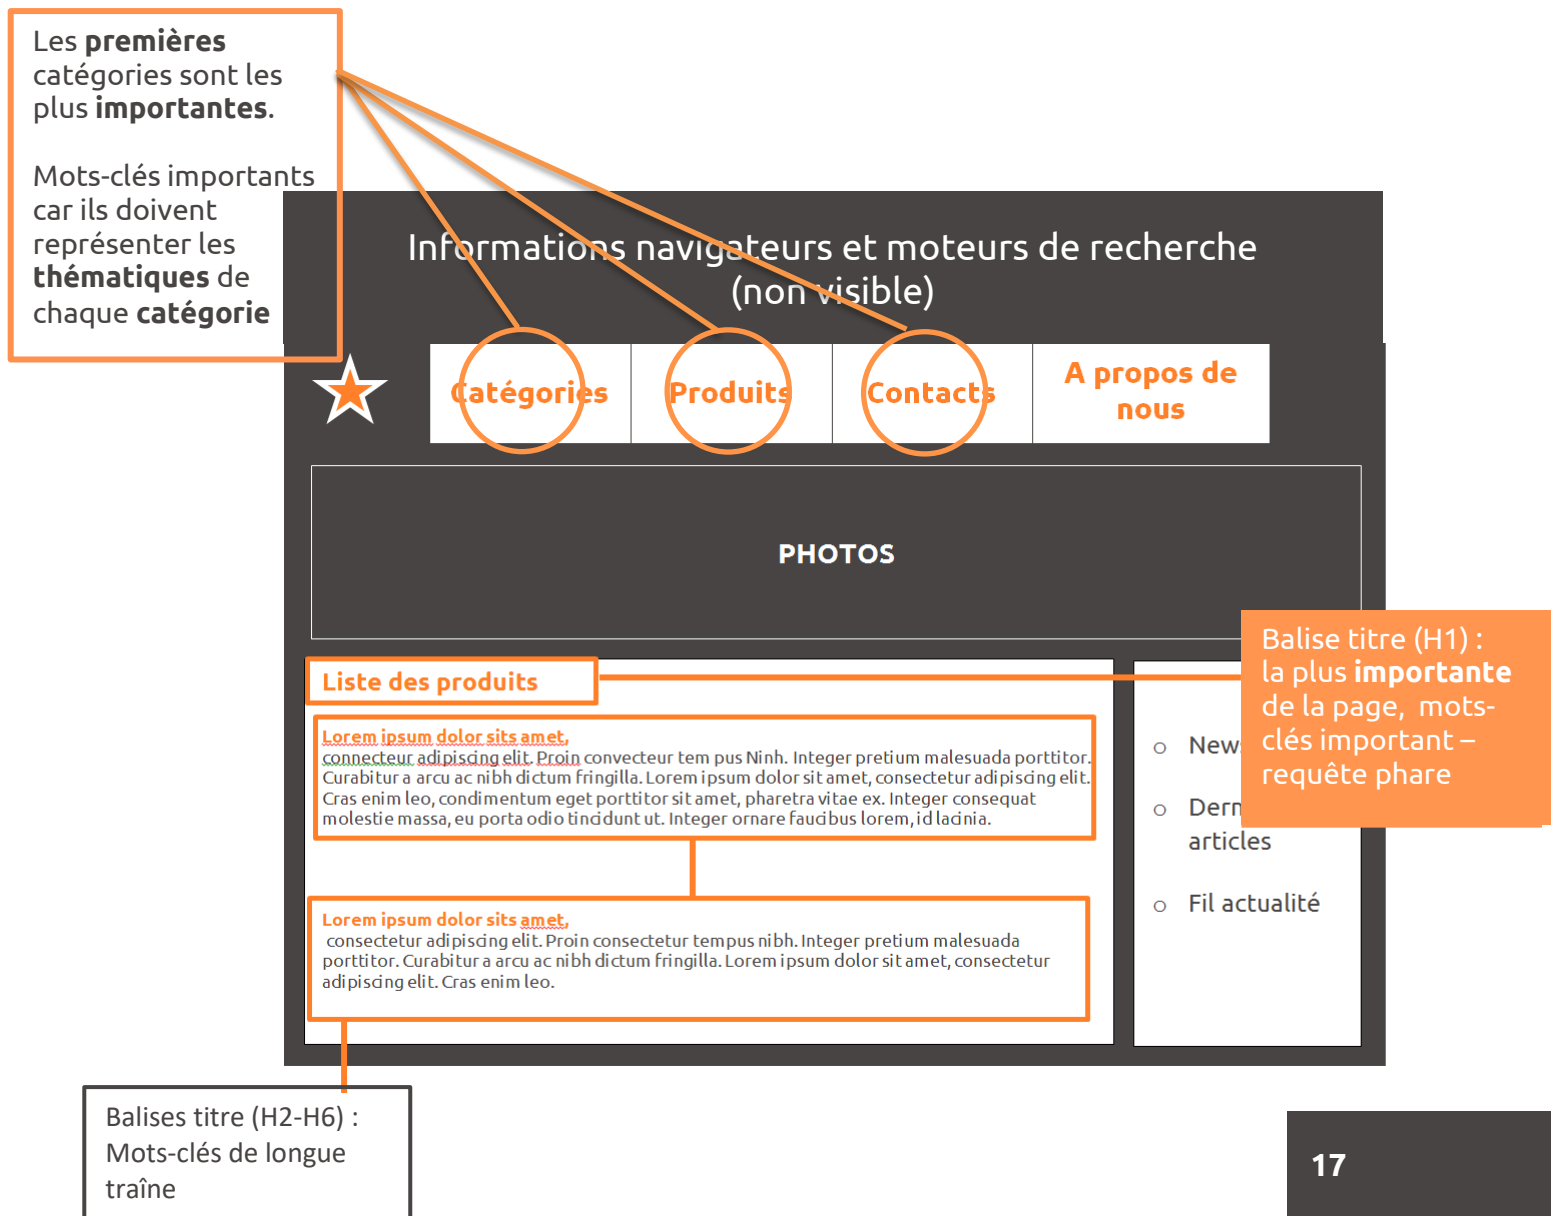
Les **premières** catégories sont les plus **importantes**.

Mots-clés importants car ils doivent représenter les **thématiques** de chaque **catégorie**

Informations navigateurs et moteurs de recherche (non visible)

Catégories

Produits

Contacts

A propos de nous

PHOTOS

Liste des produits

Lorem ipsum dolor sits amet,
connecteur adipiscing elit. Proin convecteur tem pus Ninh. Integer pretium malesuada porttitor. Curabitur a arcu ac nibh dictum fringilla. Lorem ipsum dolor sit amet, consectetur adipiscing elit. Cras enim leo, condimentum eget porttitor sit amet, pharetra vitae ex. Integer consequat molestie massa, eu porta odio tincidunt ut. Integer ornare faucibus lorem, id lacinia.

Lorem ipsum dolor sits amet,
consectetur adipiscing elit. Proin consectetur tempus nibh. Integer pretium malesuada porttitor. Curabitur a arcu ac nibh dictum fringilla. Lorem ipsum dolor sit amet, consectetur adipiscing elit. Cras enim leo.

o New

o Dern articles

o Fil actualité

Balise titre (H1) : la plus **importante** de la page, mots-clés important – requête phare

Balises titre (H2-H6) : Mots-clés de longue traîne

17